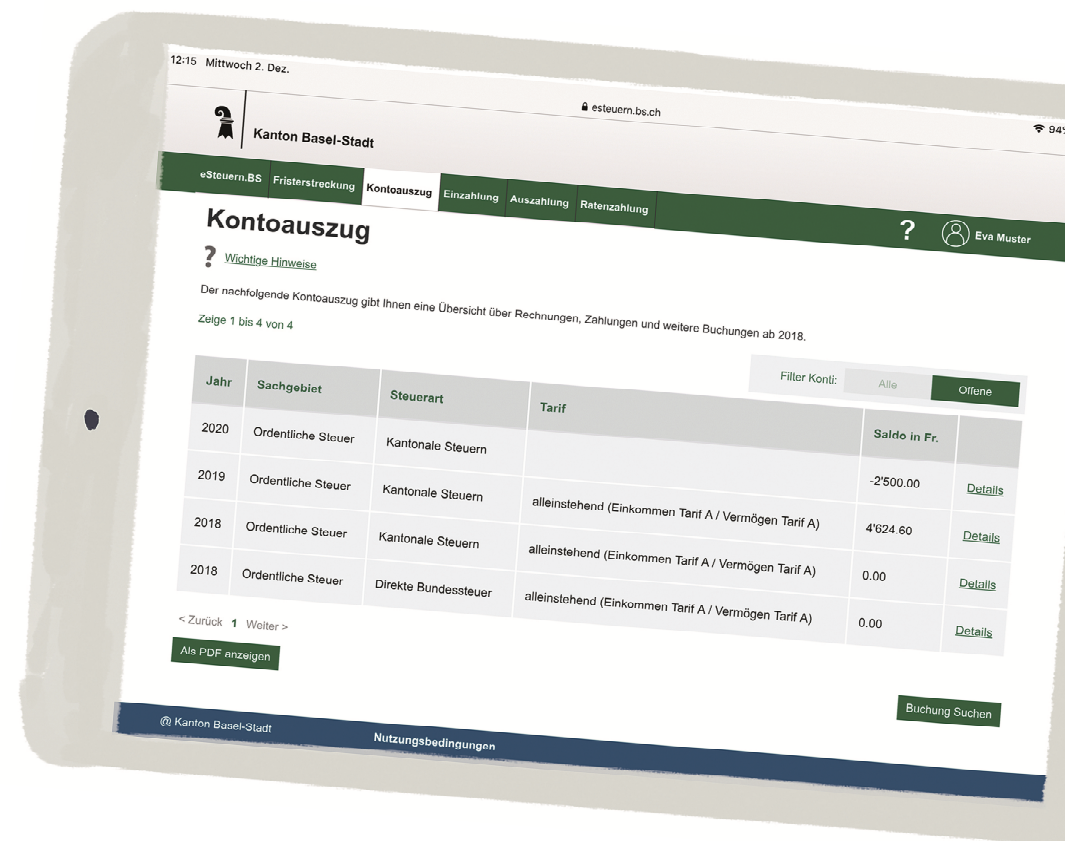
12:15 Mittwoch 2. Dez.

esteuern.bs.ch

94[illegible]

Kanton Basel-Stadt

eSteuern.BS | Fristerstreckung | Kontoauszug | Einzahlung | Auszahlung | Ratenzahlung

Kontoauszug

?

Eva Muster

?

Wichtige Hinweise

Der nachfolgende Kontoauszug gibt Ihnen eine Übersicht über Rechnungen, Zahlungen und weitere Buchungen ab 2018.

Zeige 1 bis 4 von 4

Filter Konti: Alle Offene

| Jahr | Sachgebiet | Steuerart | Tarif | Saldo in Fr. | |
|---|---|---|---|---|---|
| 2020 | Ordentliche Steuer | Kantonale Steuern | | | |
| 2019 | Ordentliche Steuer | Kantonale Steuern | alleinstehend (Einkommen Tarif A / Vermögen Tarif A) | -2'500.00 | Details |
| 2018 | Ordentliche Steuer | Kantonale Steuern | alleinstehend (Einkommen Tarif A / Vermögen Tarif A) | 4'624.60 | Details |
| 2018 | Ordentliche Steuer | Direkte Bundessteuer | alleinstehend (Einkommen Tarif A / Vermögen Tarif A) | 0.00 | Details |
| | | | | 0.00 | Details |

< Zurück 1 Weiter >

Als PDF anzeigen

Buchung Suchen

@ Kanton Basel-Stadt

Nutzungsbedingungen